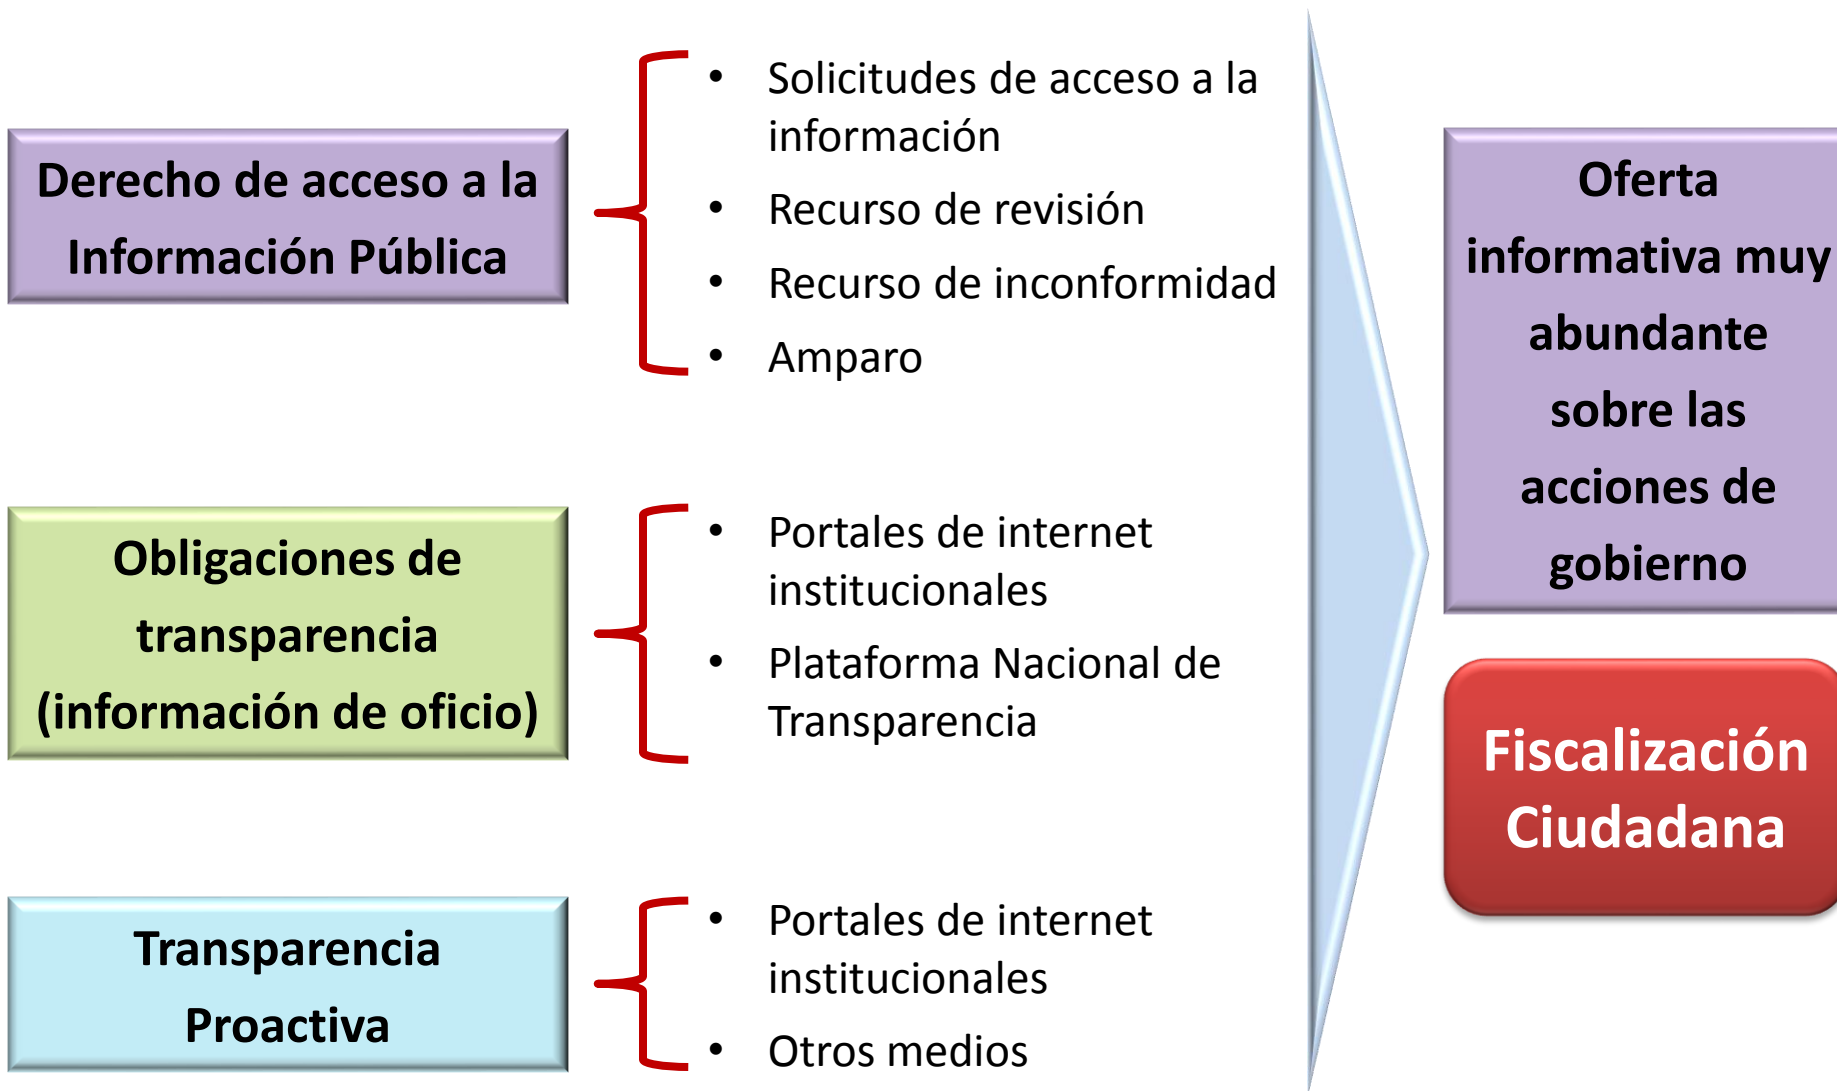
Derecho de acceso a la Información Pública

- Solicitudes de acceso a la información
- Recurso de revisión
- Recurso de inconformidad
- Amparo

Obligaciones de transparencia (información de oficio)

- Portales de internet institucionales
- Plataforma Nacional de Transparencia

Transparencia Proactiva

- Portales de internet institucionales
- Otros medios

Oferta informativa muy abundante sobre las acciones de gobierno

Fiscalización Ciudadana